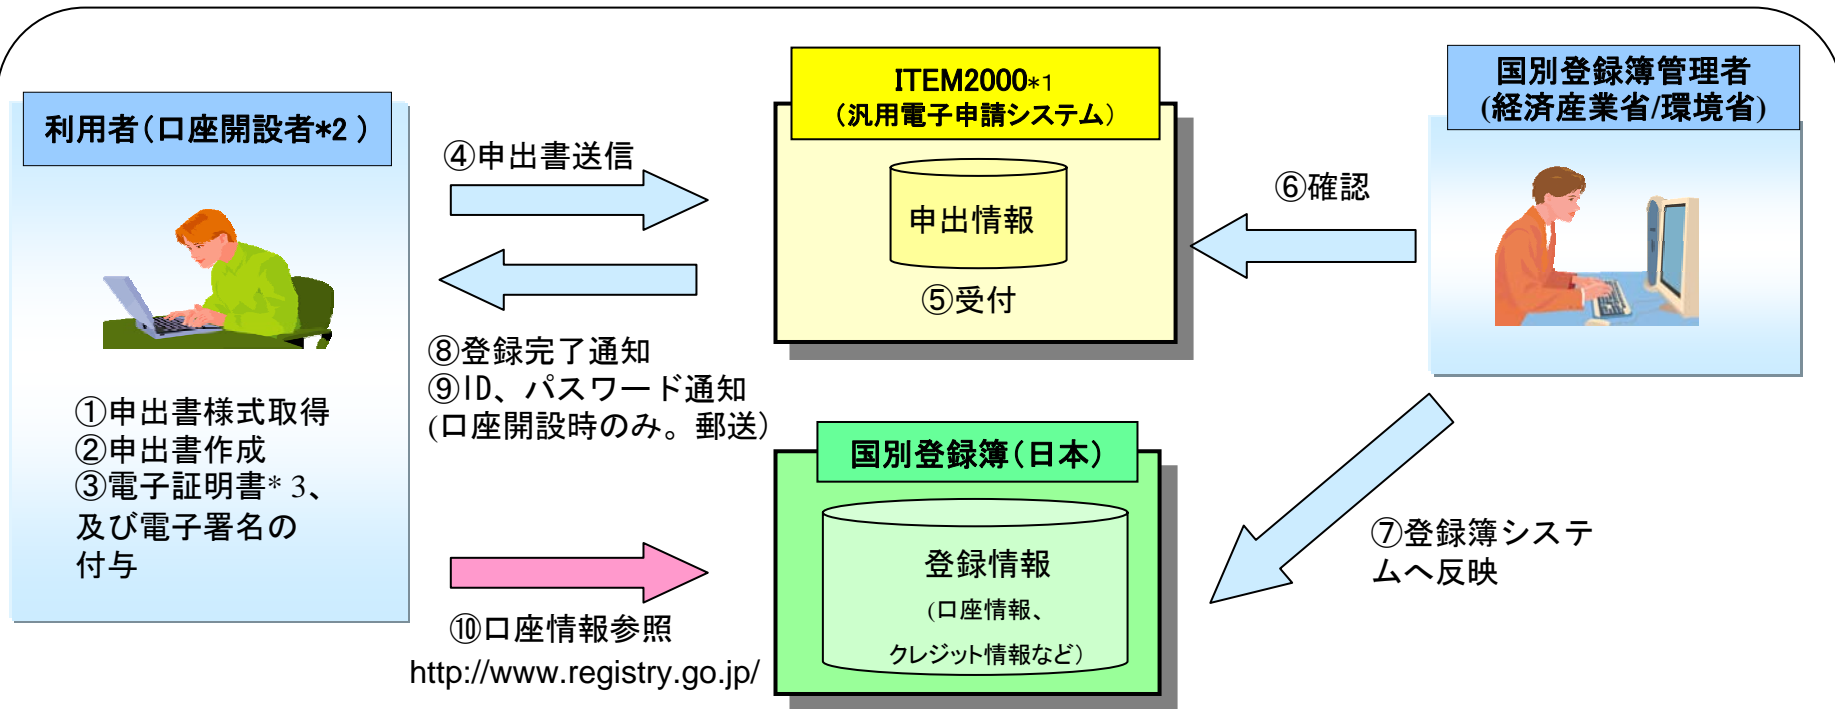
利用者(口座開設者*2)

①申出書様式取得
②申出書作成
③電子証明書*3、及び電子署名の付与

④申出書送信

⑧登録完了通知
⑨ID、パスワード通知
(口座開設時のみ。郵送)

⑩口座情報参照
http://www.registry.go.jp/

ITEM2000*1
(汎用電子申請システム)

申出情報

⑤受付

国別登録簿(日本)

登録情報
(口座情報、クレジット情報など)

国別登録簿管理者
(経済産業省/環境省)

⑥確認

⑦登録簿システムへ反映